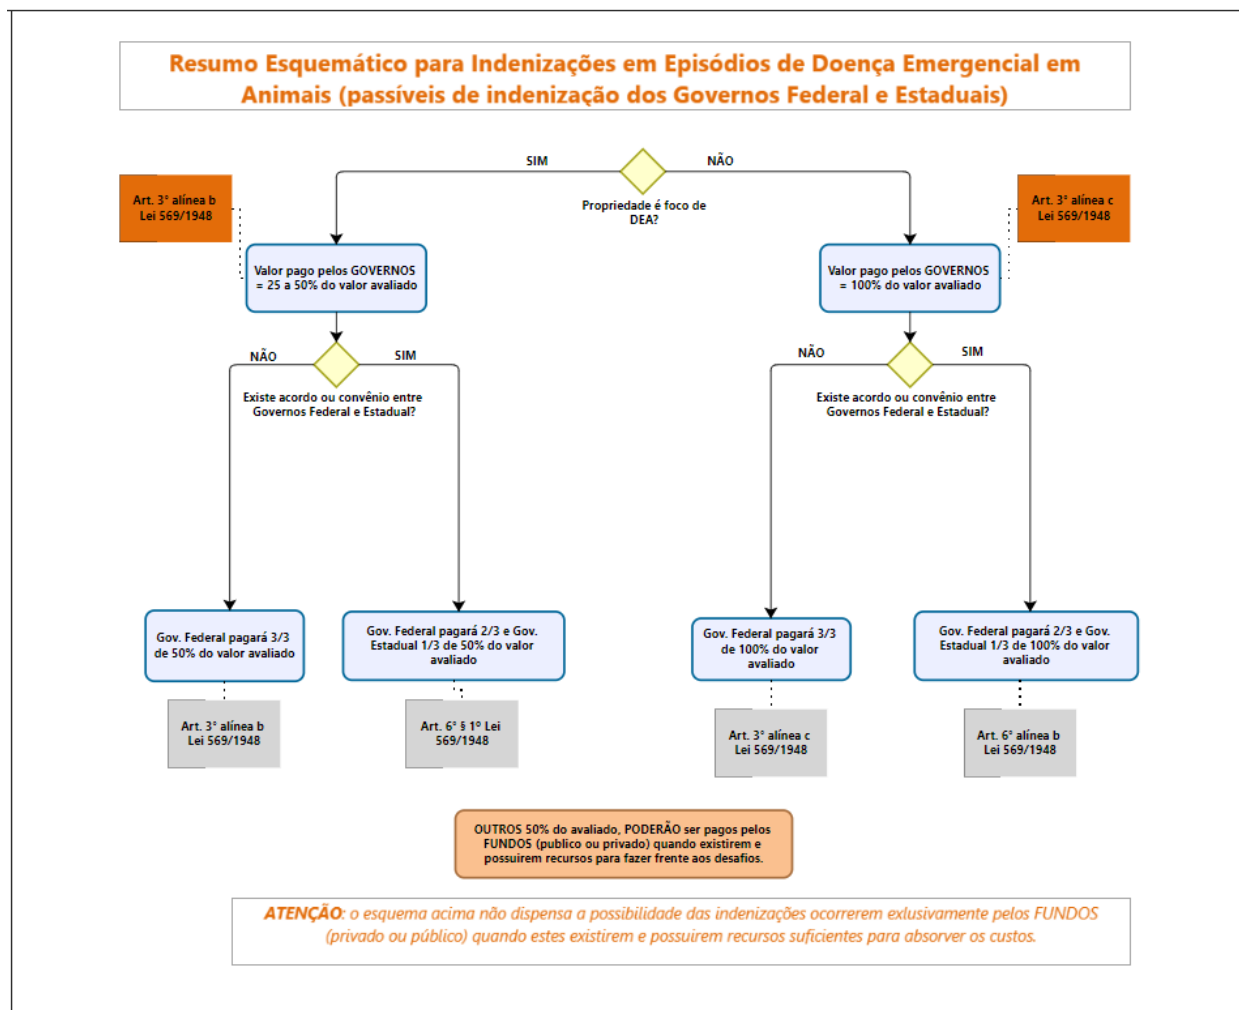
Resumo Esquemático para Indenizações em Episódios de Doença Emergencial em Animais (passíveis de indenização dos Governos Federal e Estaduais)

SIM

NÃO

Propriedade é foco de DEA?

Art. 3° alínea b Lei 569/1948

Art. 3° alínea c Lei 569/1948

Valor pago pelos GOVERNOS = 25 a 50% do valor avaliado

Valor pago pelos GOVERNOS = 100% do valor avaliado

NÃO

SIM

Existe acordo ou convênio entre Governos Federal e Estadual?

NÃO

SIM

Existe acordo ou convênio entre Governos Federal e Estadual?

Gov. Federal pagará 3/3 de 50% do valor avaliado

Gov. Federal pagará 2/3 e Gov. Estadual 1/3 de 50% do valor avaliado

Gov. Federal pagará 3/3 de 100% do valor avaliado

Gov. Federal pagará 2/3 e Gov. Estadual 1/3 de 100% do valor avaliado

Art. 3° alínea b Lei 569/1948

Art. 6° § 1° Lei 569/1948

Art. 3° alínea c Lei 569/1948

Art. 6° alínea b Lei 569/1948

OUTROS 50% do avaliado, PODERÃO ser pagos pelos FUNDOS (publico ou privado) quando existirem e possuirem recursos para fazer frente aos desafios.

ATENÇÃO: o esquema acima não dispensa a possibilidade das indenizações ocorrerem exlusivamente pelos FUNDOS (privado ou público) quando estes existirem e possuirem recursos suficientes para absorver os custos.